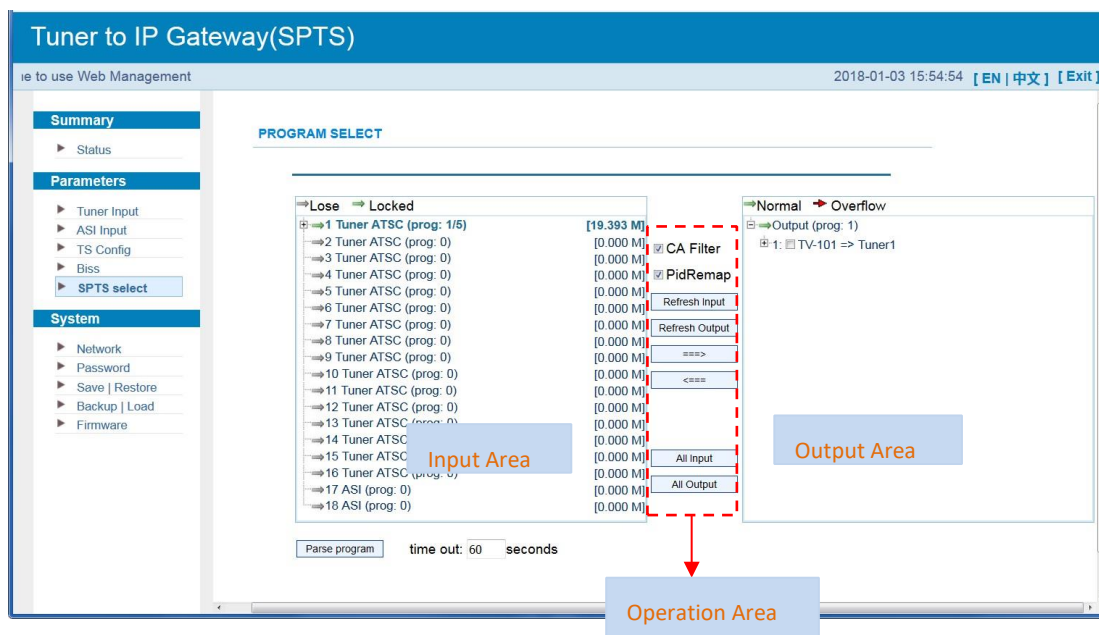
Tuner to IP Gateway(SPTS)

ıe to use Web Management

2018-01-03 15:54:54 [ EN | 中文 ] [ Exit ]

Summary

Status

Parameters

Tuner Input

ASI Input

TS Config

Biss

SPTS select

System

Network

Password

Save | Restore

Backup | Load

Firmware

PROGRAM SELECT

Lose Locked

1 Tuner ATSC (prog: 1/5) [19.393 M]
2 Tuner ATSC (prog: 0) [0.000 M]
3 Tuner ATSC (prog: 0) [0.000 M]
4 Tuner ATSC (prog: 0) [0.000 M]
5 Tuner ATSC (prog: 0) [0.000 M]
6 Tuner ATSC (prog: 0) [0.000 M]
7 Tuner ATSC (prog: 0) [0.000 M]
8 Tuner ATSC (prog: 0) [0.000 M]
9 Tuner ATSC (prog: 0) [0.000 M]
10 Tuner ATSC (prog: 0) [0.000 M]
11 Tuner ATSC (prog: 0) [0.000 M]
12 Tuner ATSC (prog: 0) [0.000 M]
13 Tuner ATSC (prog: 0) [0.000 M]
14 Tuner ATSC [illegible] [0.000 M]
15 Tuner ATSC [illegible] [0.000 M]
16 Tuner ATSC (prog: 0) [0.000 M]
17 ASI (prog: 0) [0.000 M]
18 ASI (prog: 0) [0.000 M]

Input Area

CA Filter

PidRemap

Refresh Input

Refresh Output

===>

<===

All Input

All Output

Normal Overflow

Output (prog: 1)

1: TV-101 => Tuner1

Output Area

Parse program

time out: 60 seconds

Operation Area